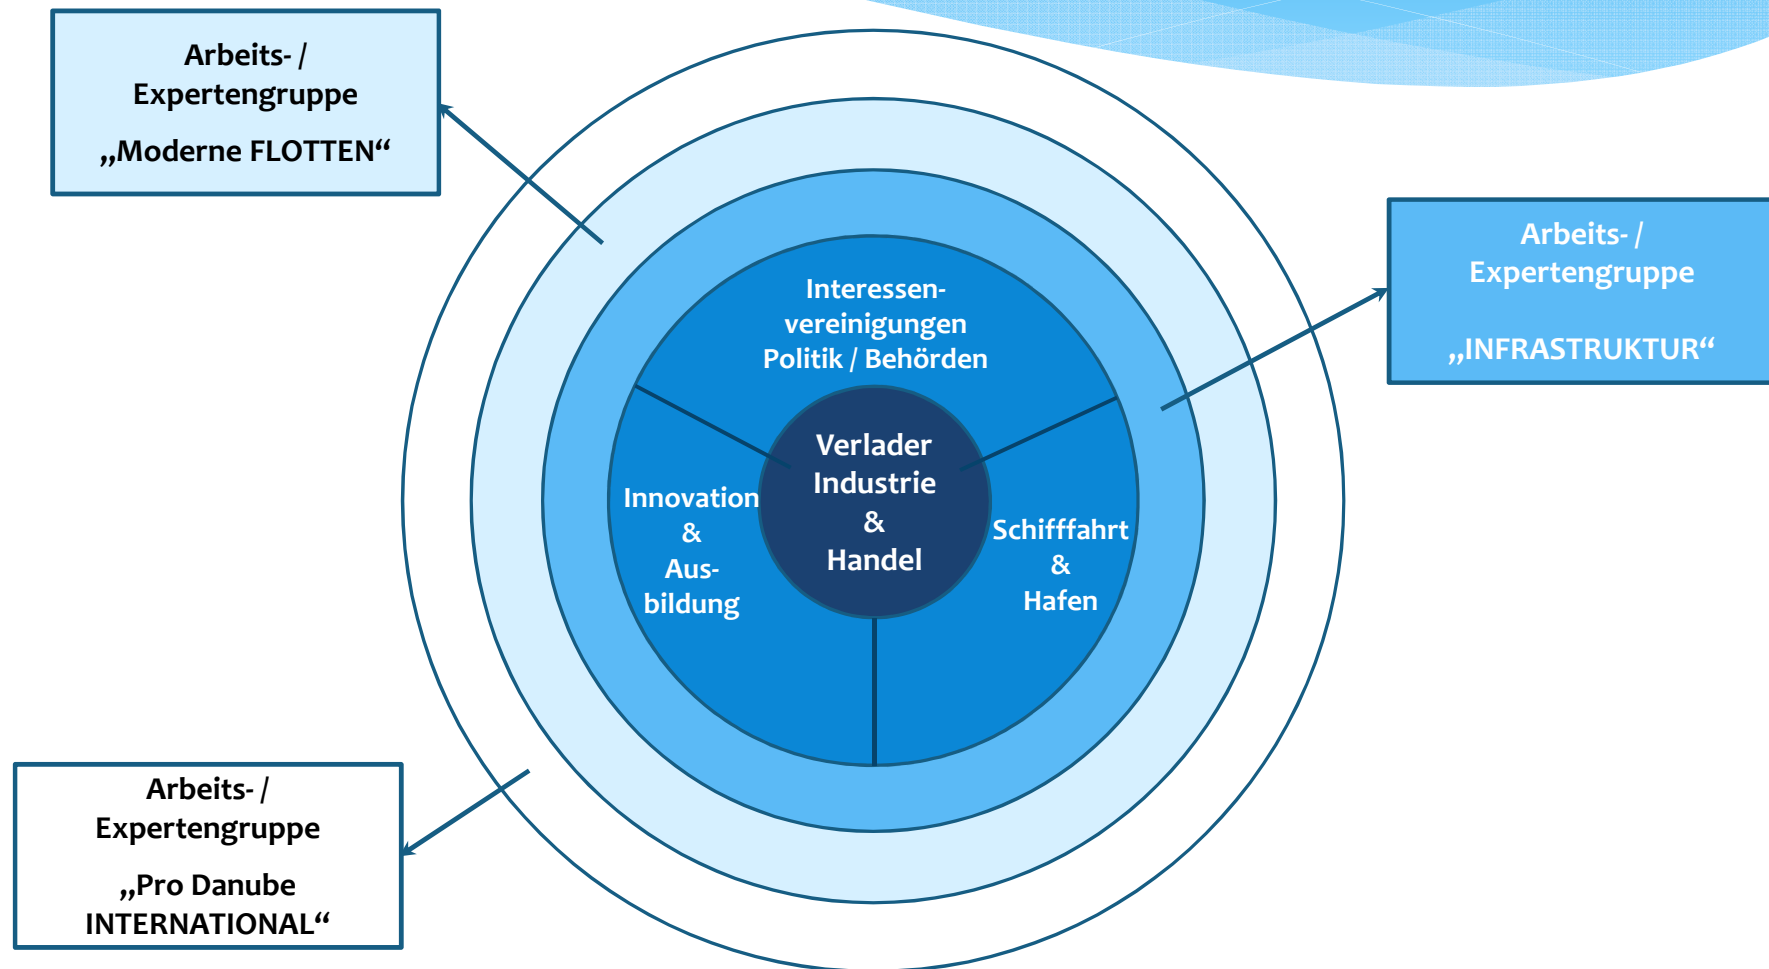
Arbeits- / Expertengruppe

„Moderne FLOTTEN“

Arbeits- / Expertengruppe

„INFRASTRUKTUR“

Interessenvereinigungen
Politik / Behörden

Verlader
Industrie
&
Handel

Innovation
&
Ausbildung

Schifffahrt
&
Hafen

Arbeits- / Expertengruppe

„Pro Danube INTERNATIONAL“